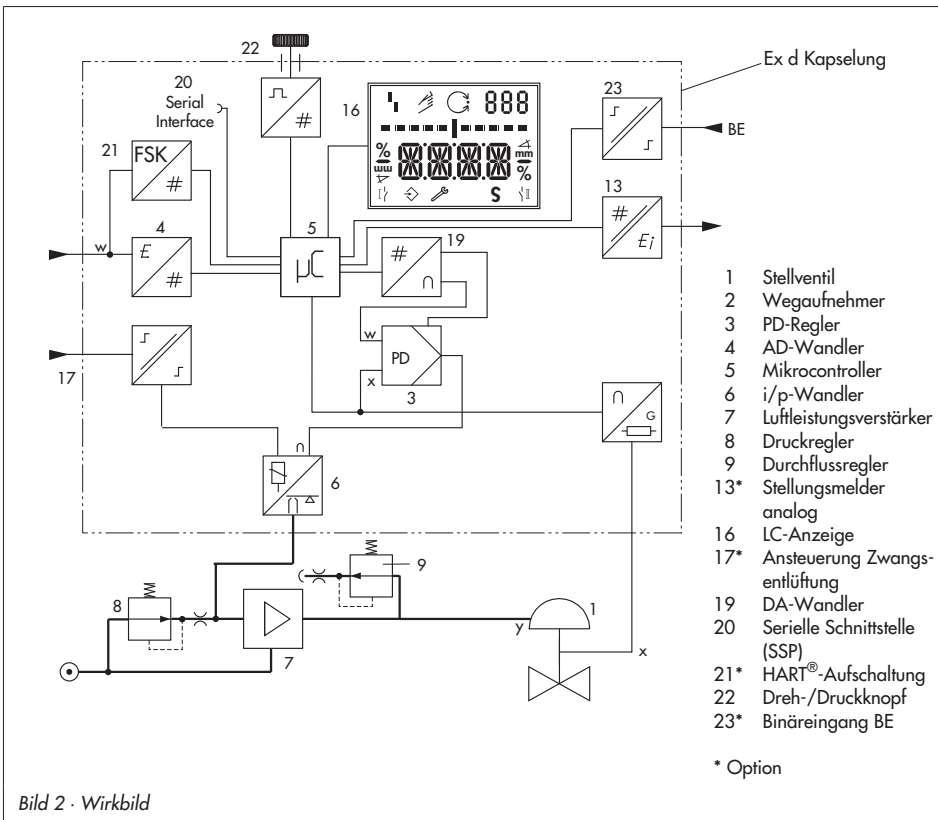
Ex d Kapselung

22

20
Serial
Interface

16

888

%

%

S

23

BE

21
FSK
#

13
#
$E_i$

4
$E$
#

5
μC

19
#

w

PD

x

3

17

G

6

8

9

1

y

x

7

1 Stellventil
2 Wegaufnehmer
3 PD-Regler
4 AD-Wandler
5 Mikrocontroller
6 i/p-Wandler
7 Luftleistungsverstärker
8 Druckregler
9 Durchflussregler
13* Stellungsmelder analog
16 LC-Anzeige
17* Ansteuerung Zwangsentlüftung
19 DA-Wandler
20 Serielle Schnittstelle (SSP)
21* HART®-Aufschaltung
22 Dreh-/Druckknopf
23* Binäreingang BE

* Option

Bild 2 · Wirkbild